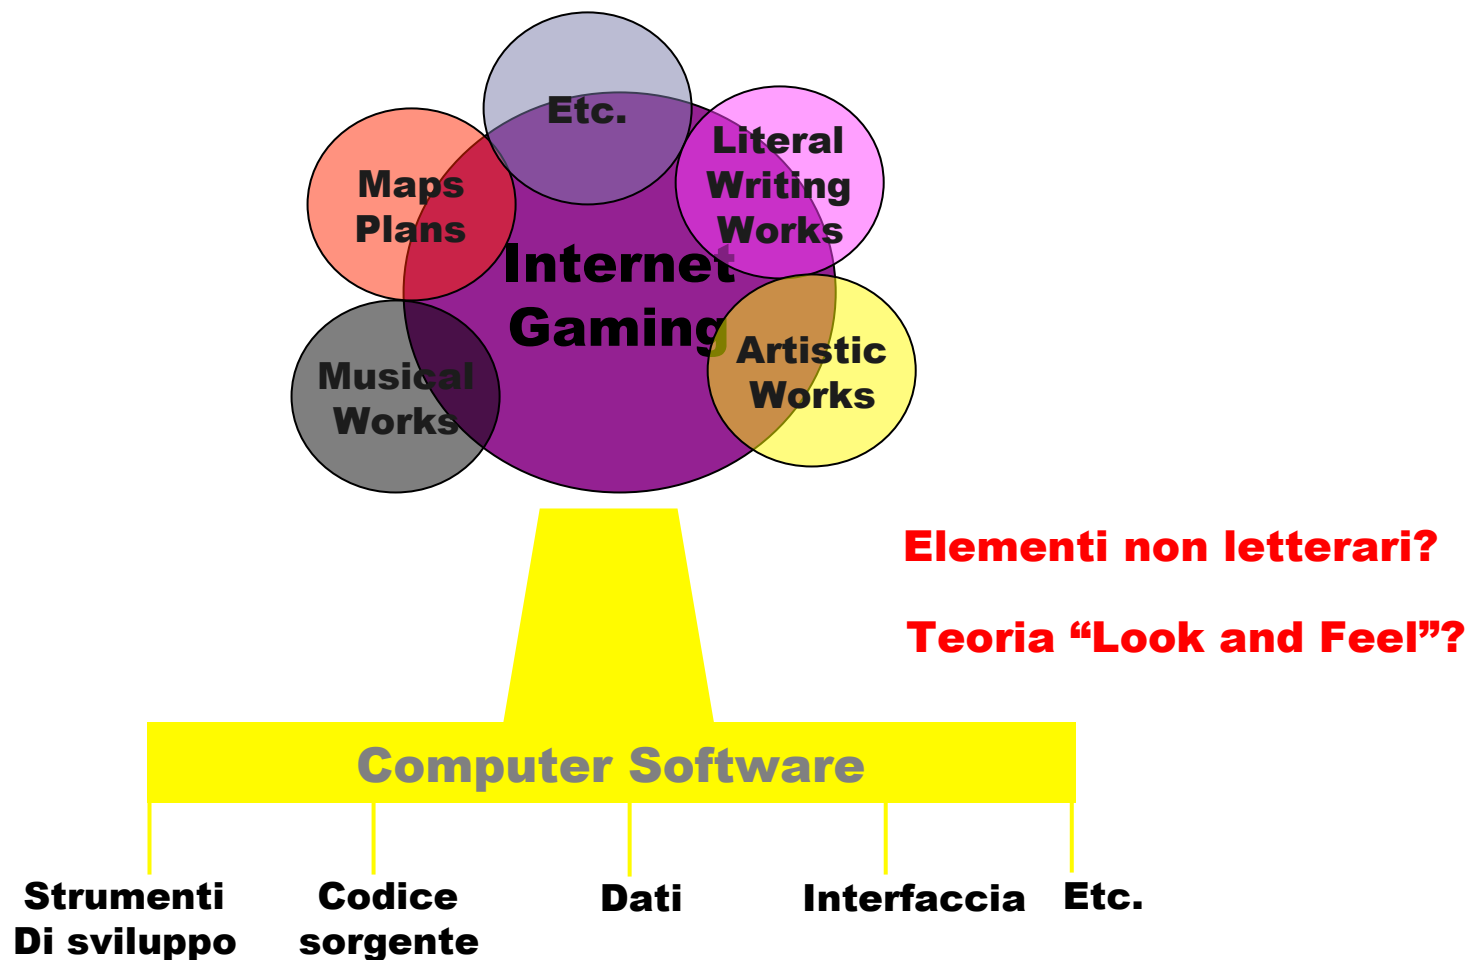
Etc.

Maps
Plans

Literal
Writing
Works

Internet
Gaming

Musical
Works

Artistic
Works

Elementi non letterari?

Teoria “Look and Feel”?

Computer Software

Strumenti
Di sviluppo

Codice
sorgente

Dati

Interfaccia

Etc.